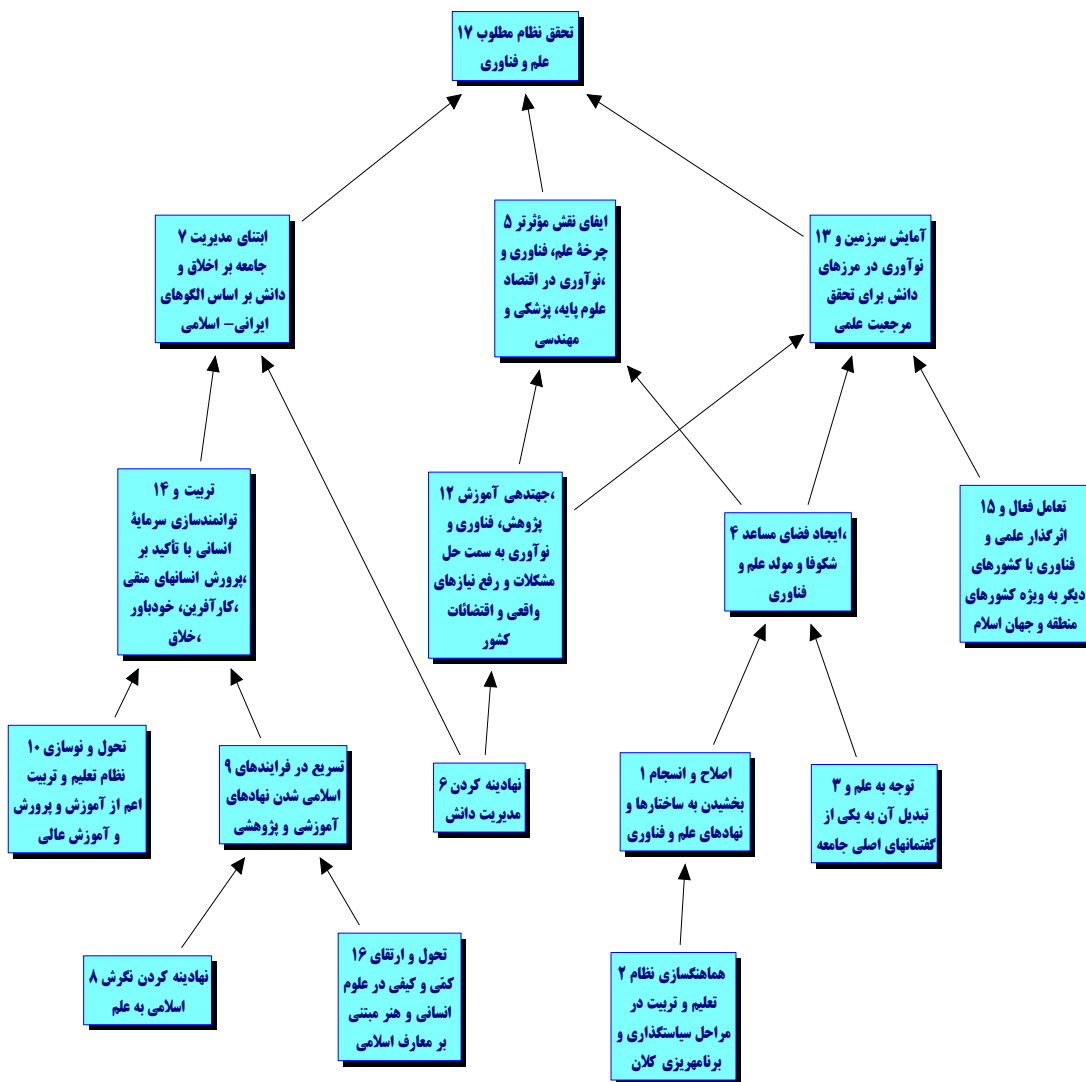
تحقق نظام مطلوب ۱۷ علم و فناوری

ابتنای مدیریت ۷ جامعه بر اخلاق و دانش بر اساس الگوهای ایرانی– اسلامی

ایفای نقش مؤثرتر ۵ چرخهٔ علم، فناوری و ،نوآوری در اقتصاد علوم پایه، پزشکی و مهندسی

آمایش سرزمین و ۱۳ نوآوری در مرزهای دانش برای تحقق مرجعیت علمی

تربیت و ۱۴ توانمندسازی سرمایهٔ انسانی با تأکید بر ،پرورش انسانهای متقی ،کارآفرین، خودباور ،خلاق

،جهتدهی آموزش ۱۲ پژوهش، فناوری و نوآوری به سمت حل مشکلات و رفع نیازهای واقعی و اقتضائات کشور

،ایجاد فضای مساعد ۴ شکوفا و مولد علم و فناوری

تعامل فعال و ۱۵ اثرگذار علمی و فناوری با کشورهای دیگر به ویژه کشورهای منطقه و جهان اسلام

تحول و نوسازی ۱۰ نظام تعلیم و تربیت اعم از آموزش و پرورش و آموزش عالی

تسریع در فرایندهای ۹ اسلامی شدن نهادهای آموزشی و پژوهشی

نهادینه کردن ۶ مدیریت دانش

اصلاح و انسجام ۱ بخشیدن به ساختارها و نهادهای علم و فناوری

توجه به علم و ۳ تبدیل آن به یکی از گفتمانهای اصلی جامعه

نهادینه کردن نگرش ۸ اسلامی به علم

تحول و ارتقای ۱۶ کمّی و کیفی در علوم انسانی و هنر مبتنی بر معارف اسلامی

هماهنگسازی نظام ۲ تعلیم و تربیت در مراحل سیاستگذاری و برنامهریزی کلان